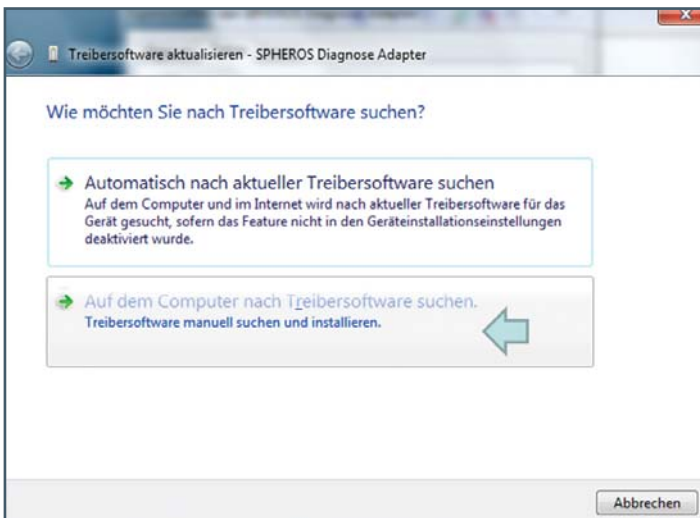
Treibersoftware aktualisieren - SPHEROS Diagnose Adapter

Wie möchten Sie nach Treibersoftware suchen?

Automatisch nach aktueller Treibersoftware suchen
Auf dem Computer und im Internet wird nach aktueller Treibersoftware für das Gerät gesucht, sofern das Feature nicht in den Geräteinstallationseinstellungen deaktiviert wurde.

Auf dem Computer nach Treibersoftware suchen.
Treibersoftware manuell suchen und installieren.

Abbrechen